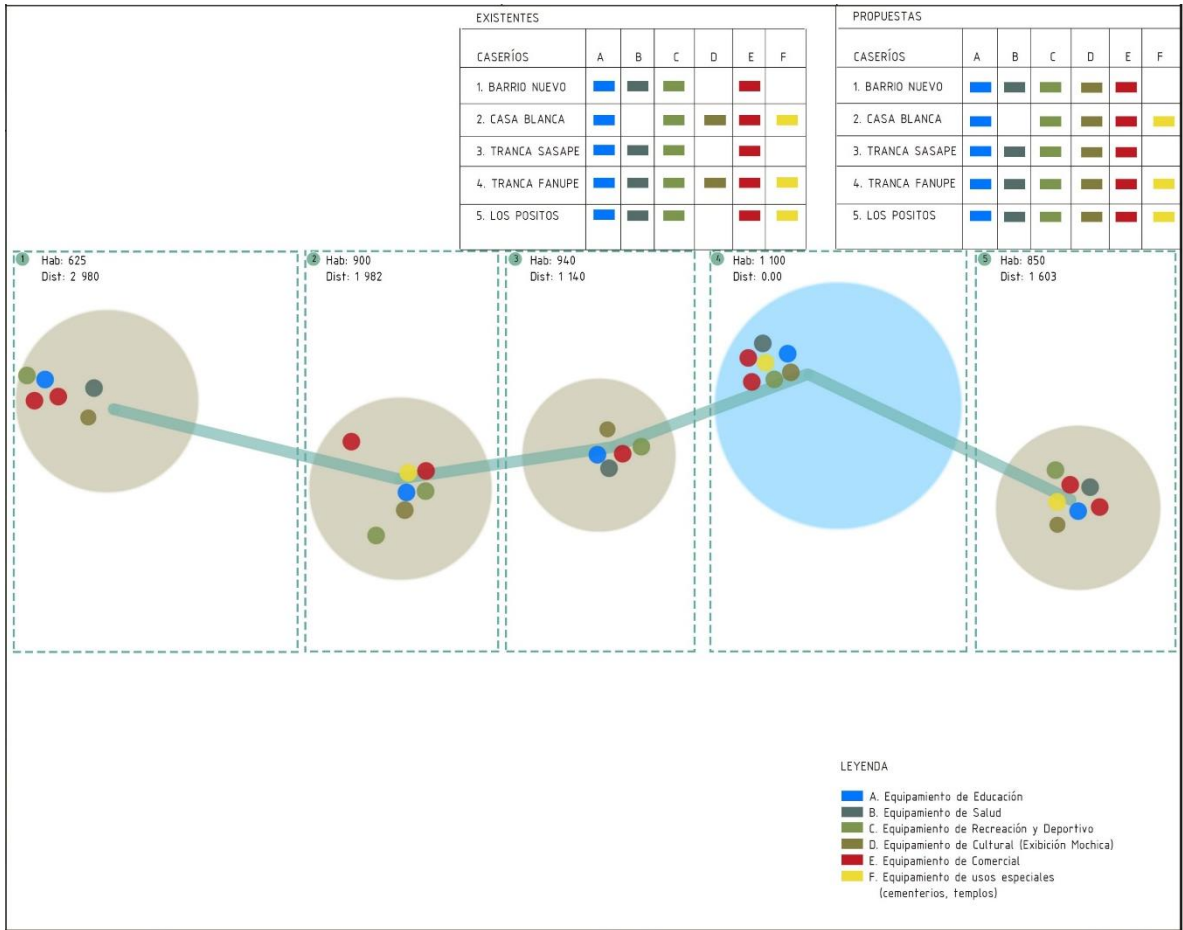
EXISTENTES

| CASERÍOS | A | B | C | D | E | F |
|---|---|---|---|---|---|---|
| 1. BARRIO NUEVO | | | | | | |
| 2. CASA BLANCA | | | | | | |
| 3. TRANCA SASAPE | | | | | | |
| 4. TRANCA FANUPE | | | | | | |
| 5. LOS POSITOS | | | | | | |

PROPUESTAS

| CASERÍOS | A | B | C | D | E | F |
|---|---|---|---|---|---|---|
| 1. BARRIO NUEVO | | | | | | |
| 2. CASA BLANCA | | | | | | |
| 3. TRANCA SASAPE | | | | | | |
| 4. TRANCA FANUPE | | | | | | |
| 5. LOS POSITOS | | | | | | |

1 Hab: 625
Dist: 2 980

2 Hab: 900
Dist: 1 982

3 Hab: 940
Dist: 1 140

4 Hab: 1 100
Dist: 0.00

5 Hab: 850
Dist: 1 603

LEYENDA

A. Equipamiento de Educación
B. Equipamiento de Salud
C. Equipamiento de Recreación y Deportivo
D. Equipamiento de Cultural (Exibición Mochica)
E. Equipamiento de Comercial
F. Equipamiento de usos especiales (cementerios, templos)